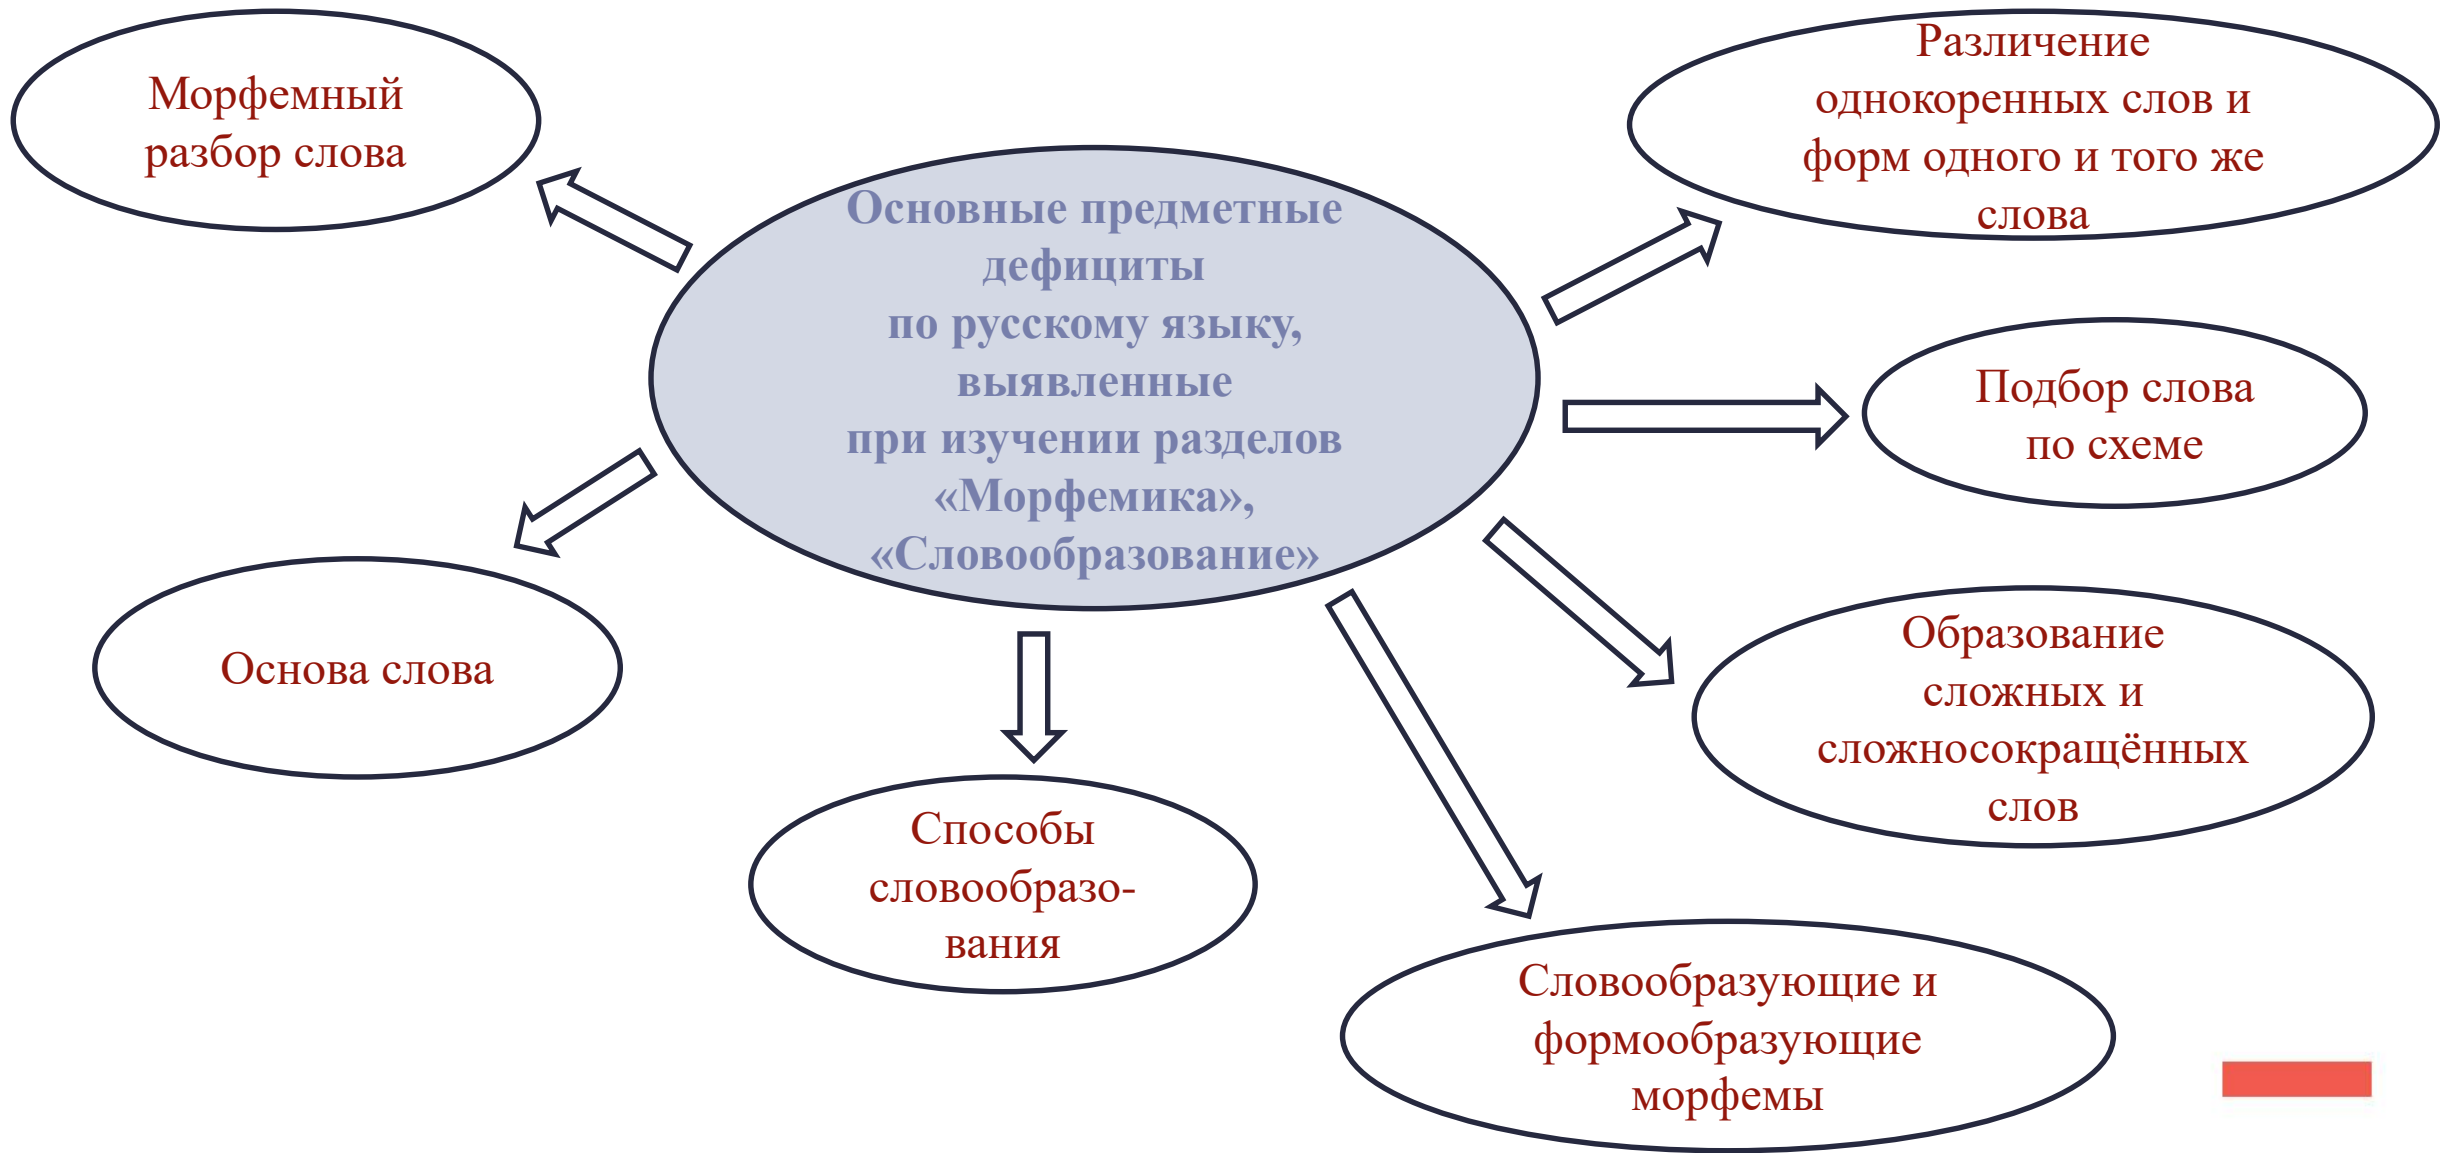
Основные предметные дефициты
по русскому языку,
выявленные
при изучении разделов
«Морфемика»,
«Словообразование»

Морфемный разбор слова

Различение однокоренных слов и форм одного и того же слова

Подбор слова по схеме

Основа слова

Образование сложных и сложносокращённых слов

Способы словообразования

Словообразующие и формообразующие морфемы